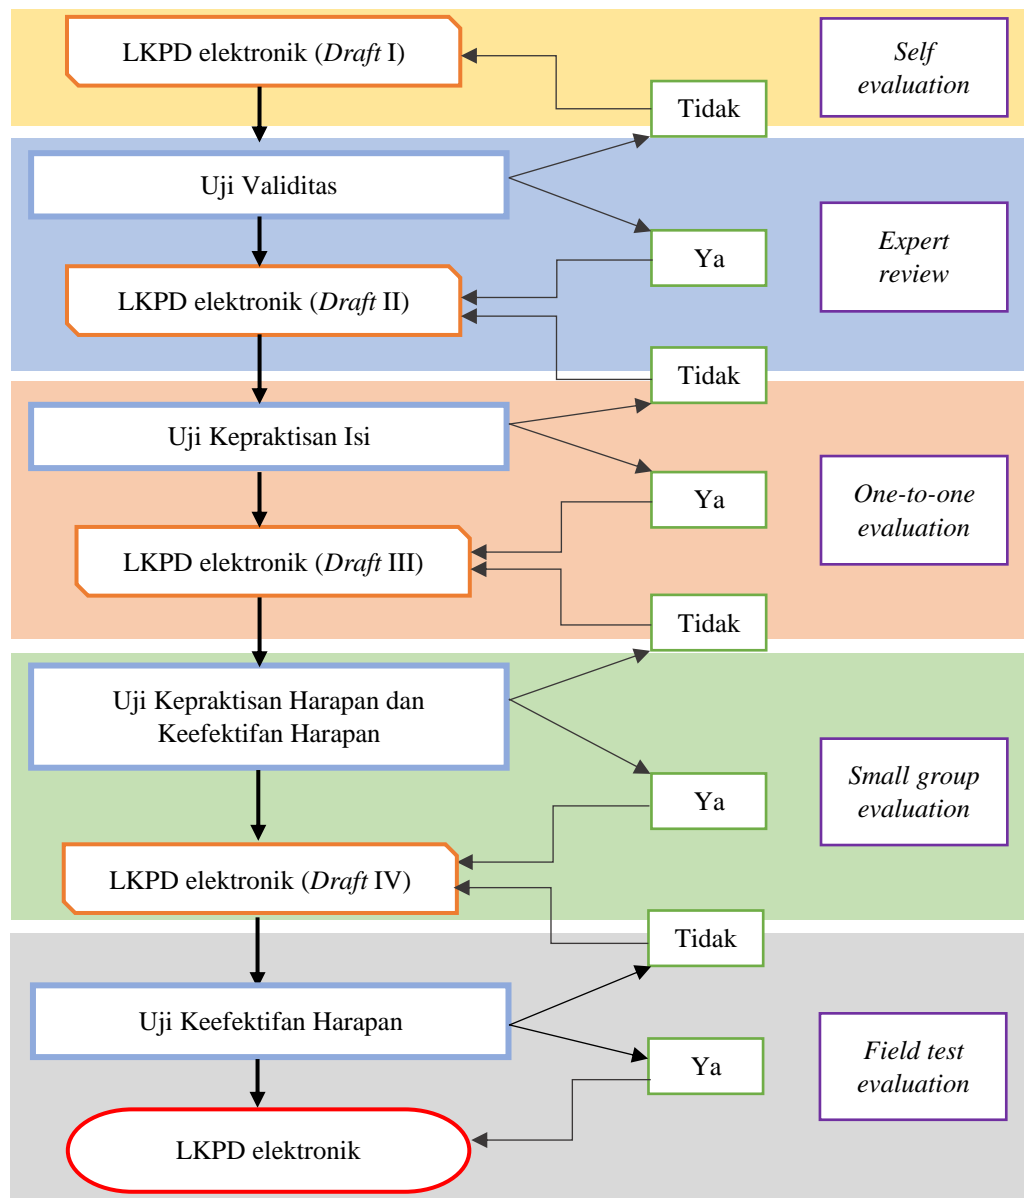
LKPD elektronik (*Draft* I)

Tidak

*Self evaluation*

Uji Validitas

Ya

*Expert review*

LKPD elektronik (*Draft* II)

Tidak

Uji Kepraktisan Isi

Ya

*One-to-one evaluation*

LKPD elektronik (*Draft* III)

Tidak

Uji Kepraktisan Harapan dan Keefektifan Harapan

Ya

*Small group evaluation*

LKPD elektronik (*Draft* IV)

Tidak

Uji Keefektifan Harapan

Ya

*Field test evaluation*

LKPD elektronik